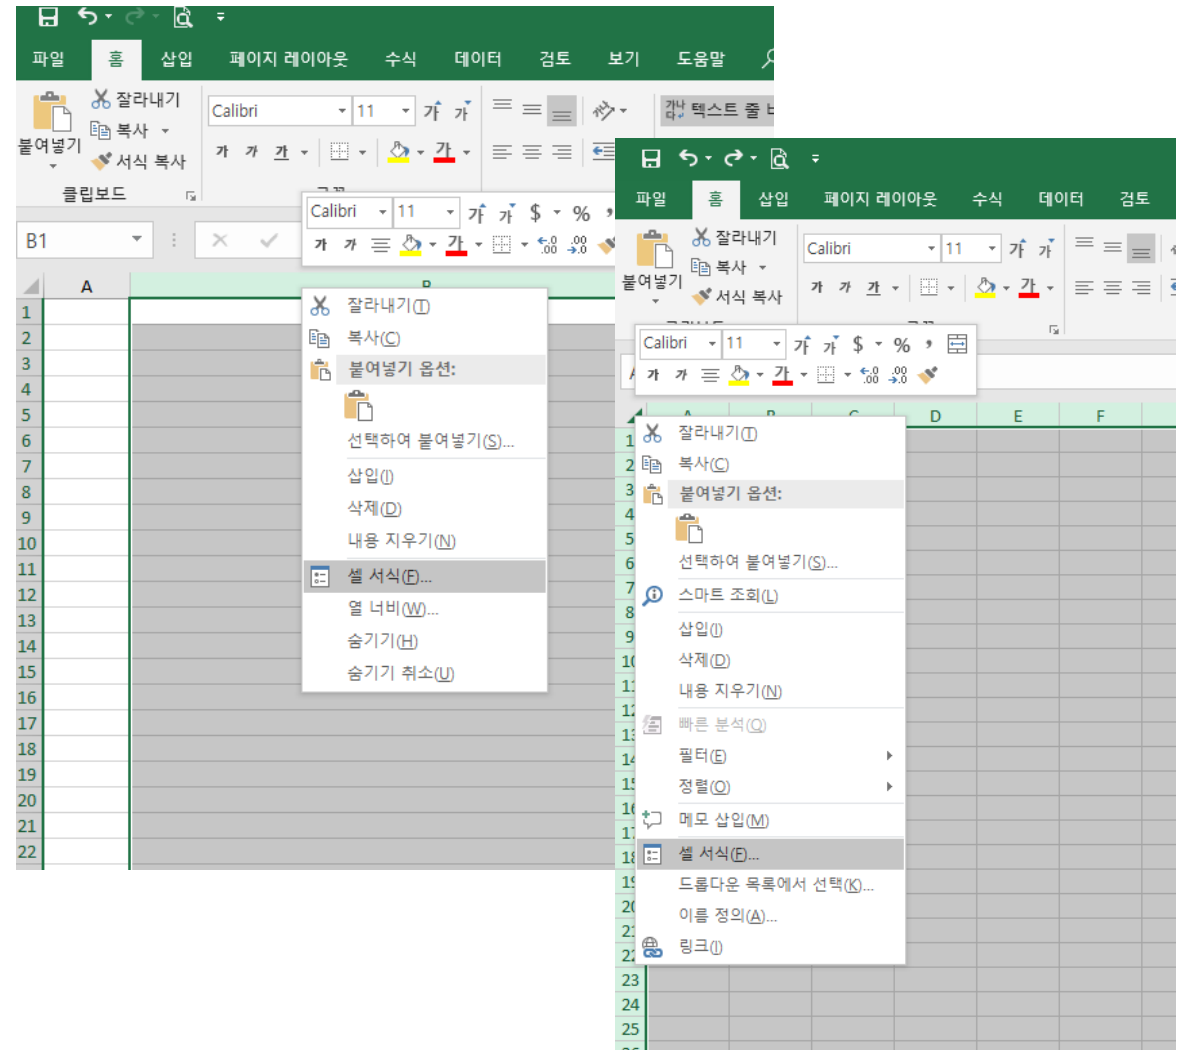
파일 홈 삽입 페이지 레이아웃 수식 데이터 검토 보기 도움말

잘라내기
복사
서식 복사
붙여넣기
클립보드

Calibri 11 가 가
가 가 가
텍스트 줄 바

B1

Calibri 11 가 가 $ % ,
가 가

A B
1
2
3
4
5
6
7
8
9
10
11
12
13
14
15
16
17
18
19
20
21
22

잘라내기(T)
복사(C)
붙여넣기 옵션:
선택하여 붙여넣기(S)...
삽입(I)
삭제(D)
내용 지우기(N)
셀 서식(F)...
열 너비(W)...
숨기기(H)
숨기기 취소(U)

파일 홈 삽입 페이지 레이아웃 수식 데이터 검토

잘라내기
복사
서식 복사
붙여넣기

Calibri 11 가 가
가 가 가

Calibri 11 가 가 $ % ,
가 가

A B C D E F
1
2
3
4
5
6
7
8
9
10
11
12
13
14
15
16
17
18
19
20
21
22
23
24
25

잘라내기(T)
복사(C)
붙여넣기 옵션:
선택하여 붙여넣기(S)...
스마트 조회(L)
삽입(I)
삭제(D)
내용 지우기(N)
빠른 분석(Q)
필터(E)
정렬(O)
메모 삽입(M)
셀 서식(F)...
드롭다운 목록에서 선택(K)...
이름 정의(A)...
링크(I)